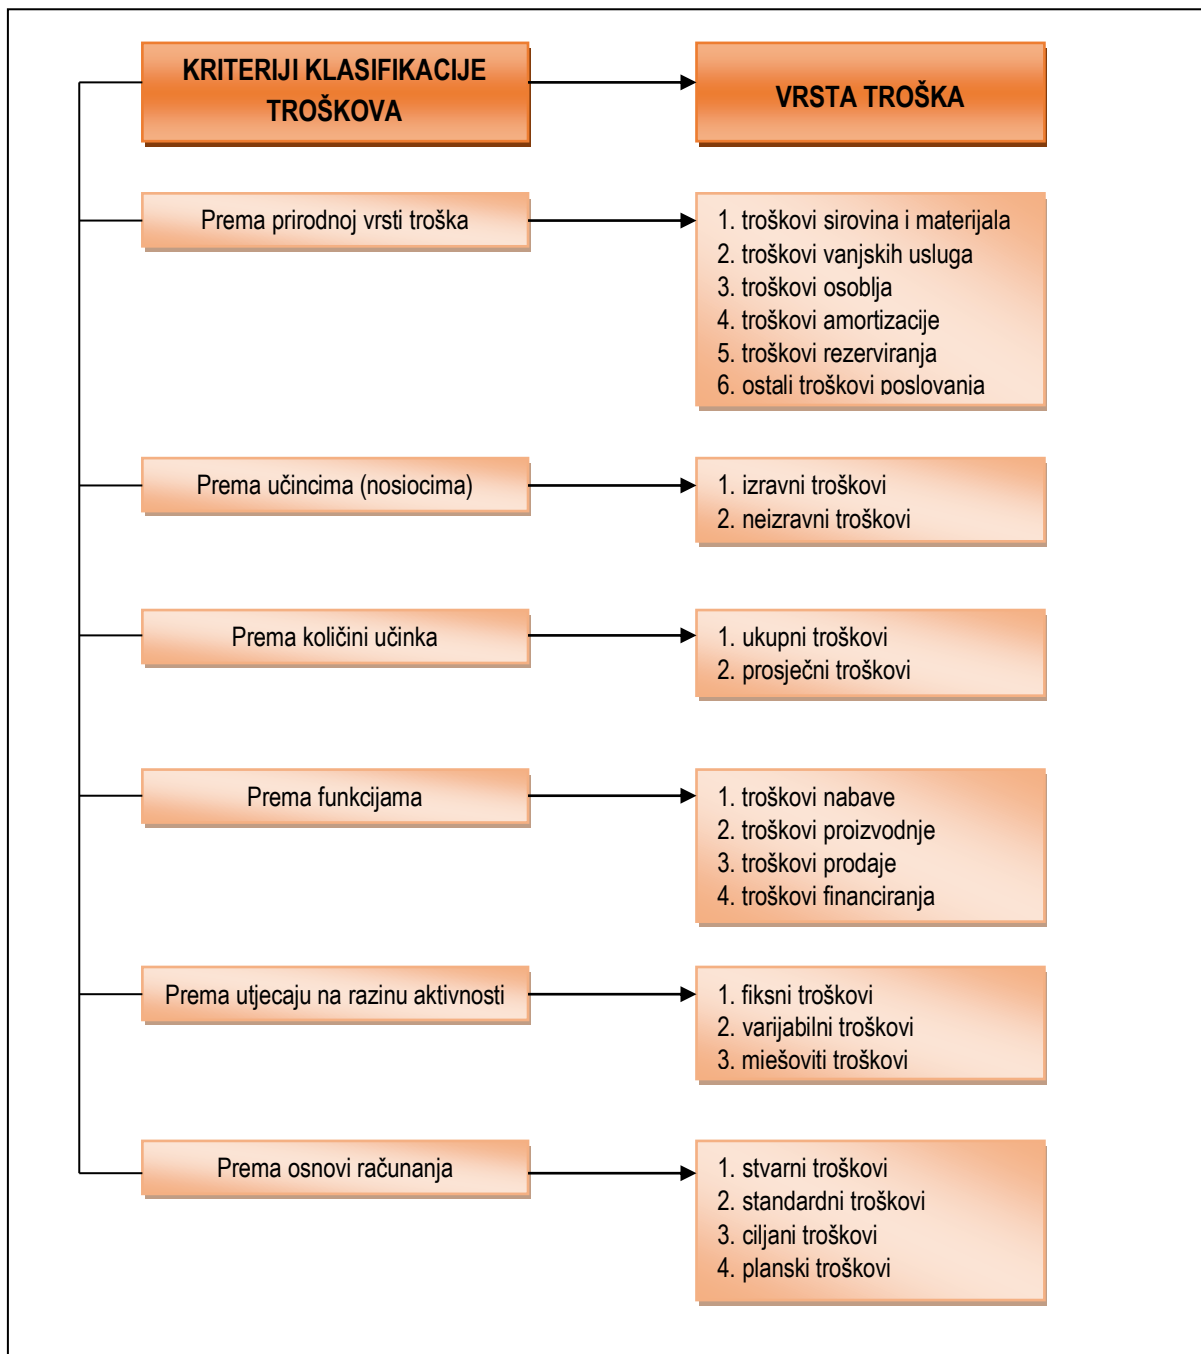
KRITERIJI KLASIFIKACIJE TROŠKOVA

VRSTA TROŠKA

Prema prirodnoj vrsti troška

1. troškovi sirovina i materijala
2. troškovi vanjskih usluga
3. troškovi osoblja
4. troškovi amortizacije
5. troškovi rezerviranja
6. ostali troškovi poslovanja

Prema učincima (nosiocima)

1. izravni troškovi
2. neizravni troškovi

Prema količini učinka

1. ukupni troškovi
2. prosječni troškovi

Prema funkcijama

1. troškovi nabave
2. troškovi proizvodnje
3. troškovi prodaje
4. troškovi financiranja

Prema utjecaju na razinu aktivnosti

1. fiksni troškovi
2. varijabilni troškovi
3. miešoviti troškovi

Prema osnovi računanja

1. stvarni troškovi
2. standardni troškovi
3. ciljani troškovi
4. planski troškovi